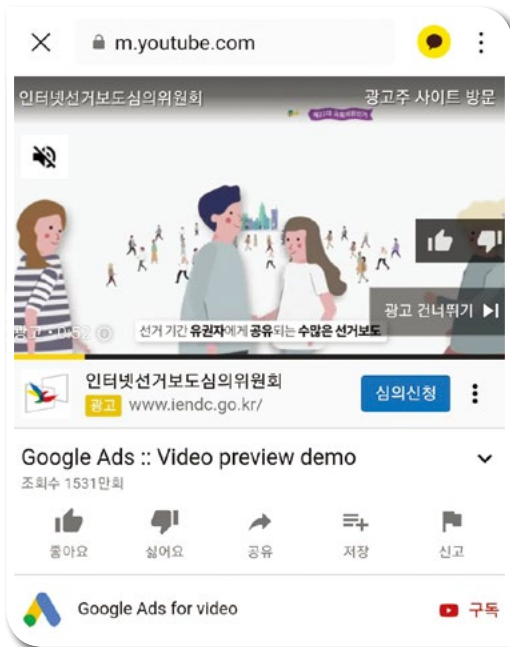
m.youtube.com

인터넷선거보도심의위원회

광고주 사이트 방문

광고 · 0:52

선거 기간 유권자에게 공유되는 수많은 선거보도

광고 건너뛰기

인터넷선거보도심의위원회
광고 www.iendc.go.kr/

심의신청

Google Ads :: Video preview demo
조회수 1531만회

좋아요
싫어요
공유
저장
신고

Google Ads for video

구독